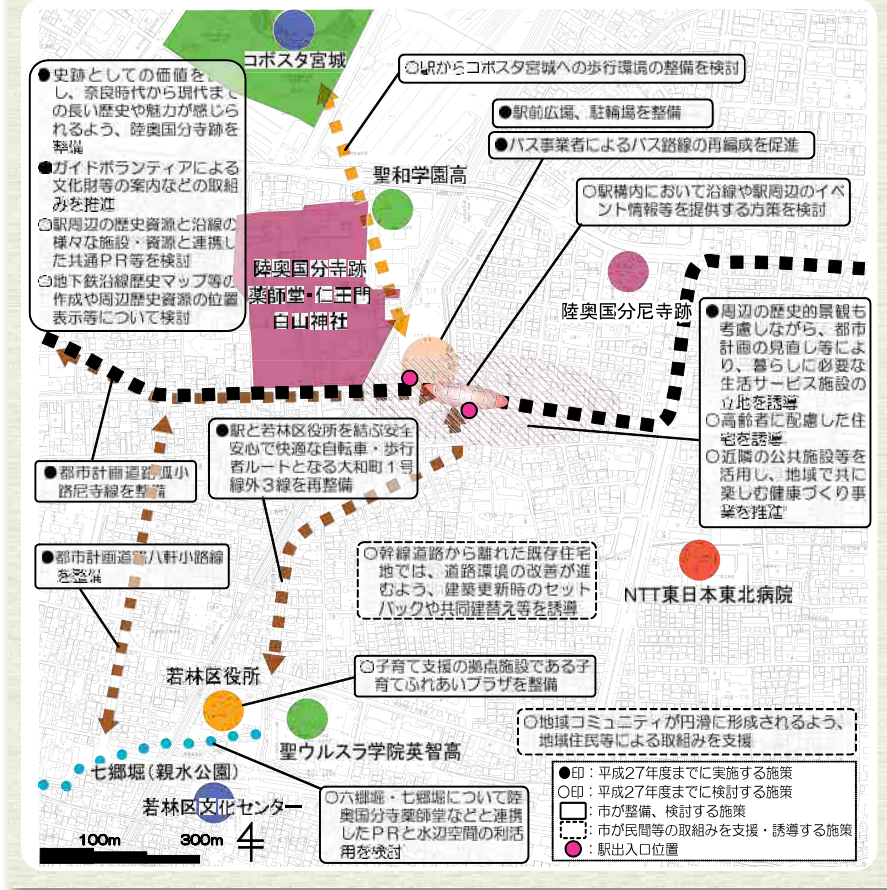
コボスタ宮城

●史跡としての価値を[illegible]し、奈良時代から現代までの長い歴史や魅力が感じられるよう、陸奥国分寺跡を整備

●ガイドボランティアによる文化財等の案内などの取組みを推進

○駅周辺の歴史資源と沿線の様々な施設・資源と連携した共通ＰＲ等を検討

○地下鉄沿線歴史マップ等の作成や周辺歴史資源の位置表示等について検討

○JRからコボスタ宮城への歩行環境の整備を検討

●駅前広場、駐輪場を整備

●バス事業者によるバス路線の再編成を促進

聖和学園高

○駅構内において沿線や駅周辺のイベント情報等を提供する方策を検討

陸奥国分寺跡
薬師堂・仁王門
白山神社

陸奥国分尼寺跡

●周辺の歴史的景観も考慮しながら、都市計画の見直し等により、暮らしに必要な生活サービス施設の立地を誘導

○高齢者に配慮した住宅を誘導

○近隣の公共施設等を活用し、地域で共に楽しむ健康づくり事業を推進

●駅と若林区役所を結ぶ安全安心で快適な自転車・歩行者ルートとなる大和町１号線外３線を再整備

●都市計画道路瓶小路尼寺線を整備

●都市計画道路八軒小路線を整備

○幹線道路から離れた既存住宅地では、道路環境の改善が進むよう、建築更新時のセットバックや共同建替え等を誘導

NTT東日本東北病院

若林区役所

○子育て支援の拠点施設である子育てふれあいプラザを整備

聖ウルスラ学院英智高

○地域コミュニティが円滑に形成されるよう、地域住民等による取組みを支援

七郷堀（親水公園）

若林区文化センター

○六郷堀・七郷堀について陸奥国分寺薬師堂などと連携したＰＲと水辺空間の利活用を検討

100m　300m

●印：平成27年度までに実施する施策
○印：平成27年度までに検討する施策
：市が整備、検討する施策
：市が民間等の取組みを支援・誘導する施策
：駅出入口位置